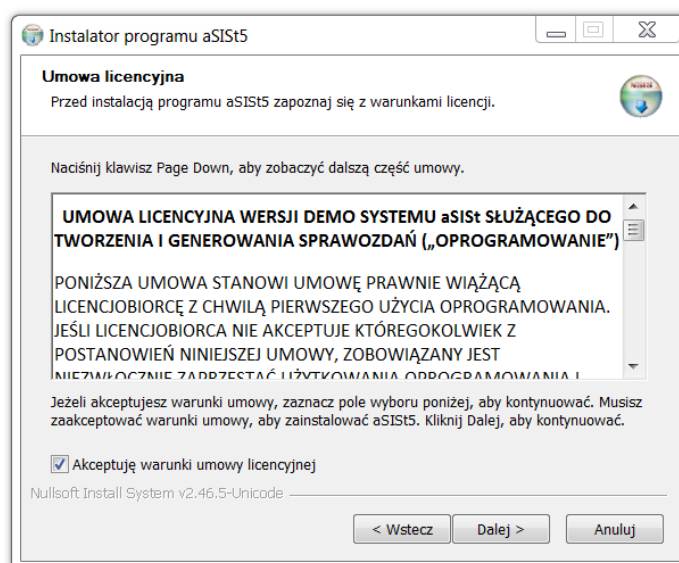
Instalator programu aSISt5

Umowa licencyjna

Przed instalacją programu aSISt5 zapoznaj się z warunkami licencji.

Naciśnij klawisz Page Down, aby zobaczyć dalszą część umowy.

UMOWA LICENCYJNA WERSJI DEMO SYSTEMU aSISt SŁUŻĄCEGO DO TWORZENIA I GENEROWANIA SPRAWOZDAŃ („OPROGRAMOWANIE")

PONIŻSZA UMOWA STANOWI UMOWĘ PRAWNIE WIĄŻĄCĄ LICENCJOBIORCĘ Z CHWILĄ PIERWSZEGO UŻYCIA OPROGRAMOWANIA. JEŚLI LICENCJOBIORCA NIE AKCEPTUJE KTÓREGOKOLWIEK Z POSTANOWIEŃ NINIEJSZEJ UMOWY, ZOBOWIĄZANY JEST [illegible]

Jeżeli akceptujesz warunki umowy, zaznacz pole wyboru poniżej, aby kontynuować. Musisz zaakceptować warunki umowy, aby zainstalować aSISt5. Kliknij Dalej, aby kontynuować.

Akceptuję warunki umowy licencyjnej

Nullsoft Install System v2.46.5-Unicode

< Wstecz Dalej > Anuluj